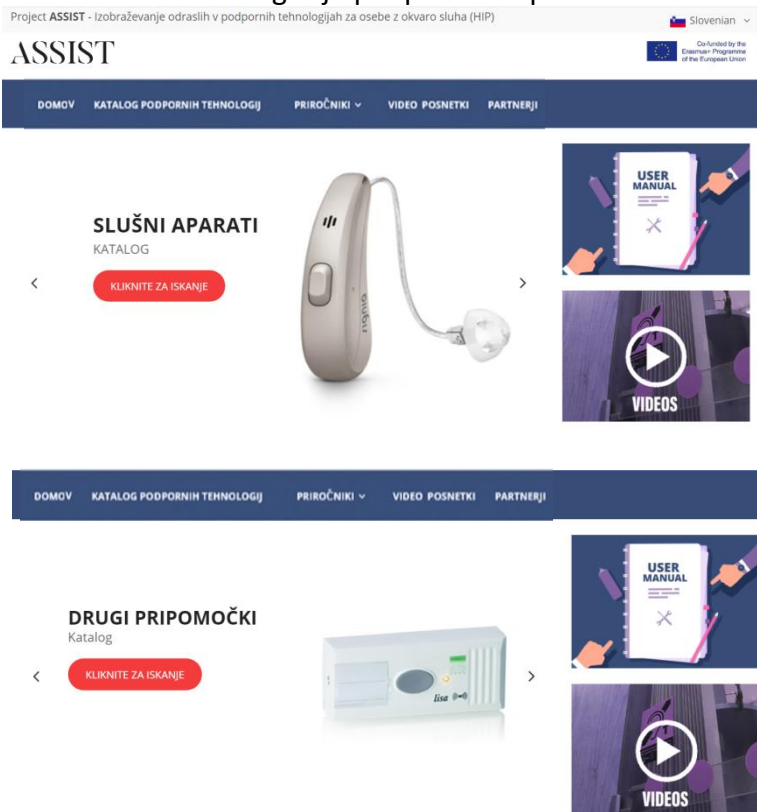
Project ASSIST - Izobraževanje odraslih v podpornih tehnologijah za osebe z okvaro sluha (HIP)

Slovenian

ASSIST

Co-funded by the Erasmus+ Programme of the European Union

DOMOV KATALOG PODPORNIH TEHNOLOGIJ PRIROČNIKI VIDEO POSNETKI PARTNERJI

SLUŠNI APARATI
KATALOG
KLIKNITE ZA ISKANJE

USER MANUAL

VIDEOS

DOMOV KATALOG PODPORNIH TEHNOLOGIJ PRIROČNIKI VIDEO POSNETKI PARTNERJI

DRUGI PRIPOMOČKI
Katalog
KLIKNITE ZA ISKANJE

lisa

USER MANUAL

VIDEOS